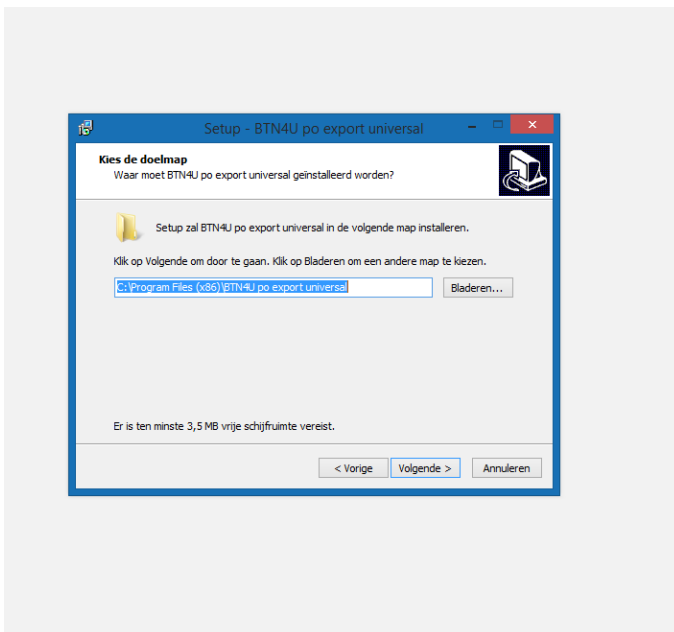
Setup - BTN4U po export universal

Kies de doelmap

Waar moet BTN4U po export universal geïnstalleerd worden?

Setup zal BTN4U po export universal in de volgende map installeren.

Klik op Volgende om door te gaan. Klik op Bladeren om een andere map te kiezen.

C:\Program Files (x86)\BTN4U po export universal

Bladeren...

Er is ten minste 3,5 MB vrije schijfruimte vereist.

< Vorige

Volgende >

Annuleren